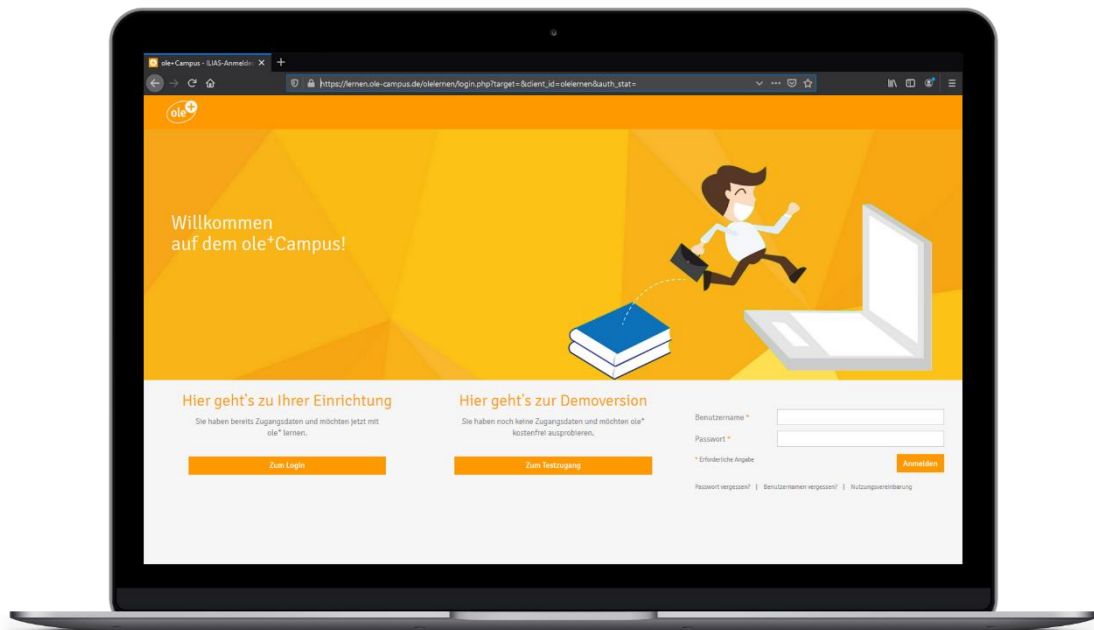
ole+Campus - ILIAS-Anmelde

https://lernen.ole-campus.de/olelernen/login.php?target=&client_id=olelernen&auth_stat=

ole+

Willkommen auf dem ole+Campus!

Hier geht's zu Ihrer Einrichtung

Sie haben bereits Zugangsdaten und möchten jetzt mit ole+ lernen.

Zum Login

Hier geht's zur Demoversion

Sie haben noch keine Zugangsdaten und möchten ole+ kostenfrei ausprobieren.

Zum Testzugang

Benutzername *

Passwort *

* Erforderliche Angabe

Anmelden

Passwort vergessen? | Benutzernamen vergessen? | Nutzungsvereinbarung